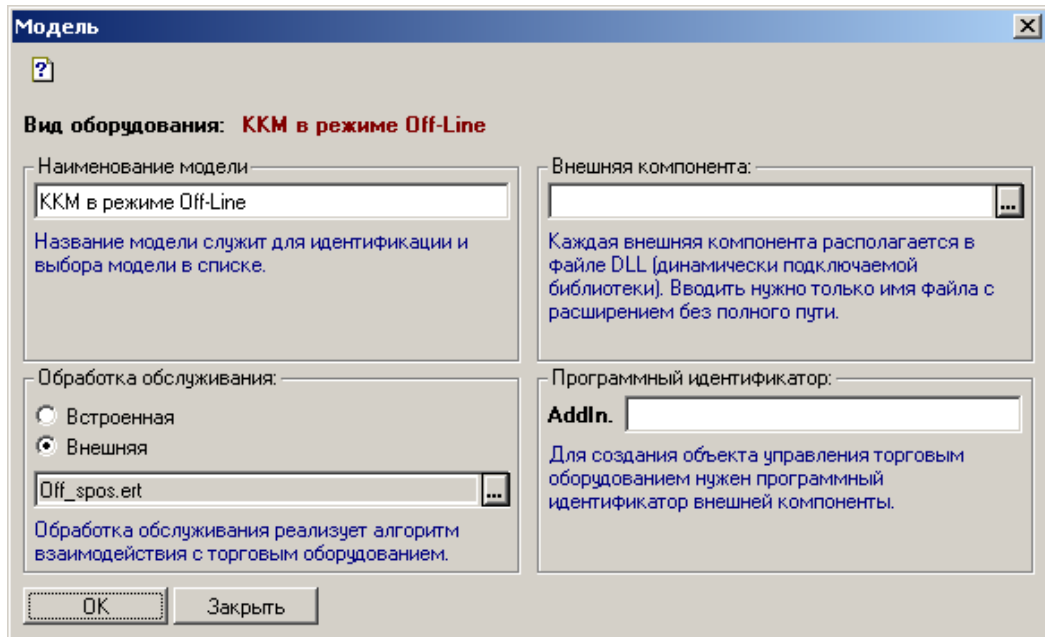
Модель

?

Вид оборудования: ККМ в режиме Off-Line

Наименование модели

ККМ в режиме Off-Line

Название модели служит для идентификации и выбора модели в списке.

Внешняя компонента:

...

Каждая внешняя компонента располагается в файле DLL (динамически подключаемой библиотеки). Вводить нужно только имя файла с расширением без полного пути.

Обработка обслуживания:

Встроенная

Внешняя

Off_spos.ert

...

Обработка обслуживания реализует алгоритм взаимодействия с торговым оборудованием.

Программный идентификатор:

AddIn.

Для создания объекта управления торговым оборудованием нужен программный идентификатор внешней компоненты.

OK

Закрыть